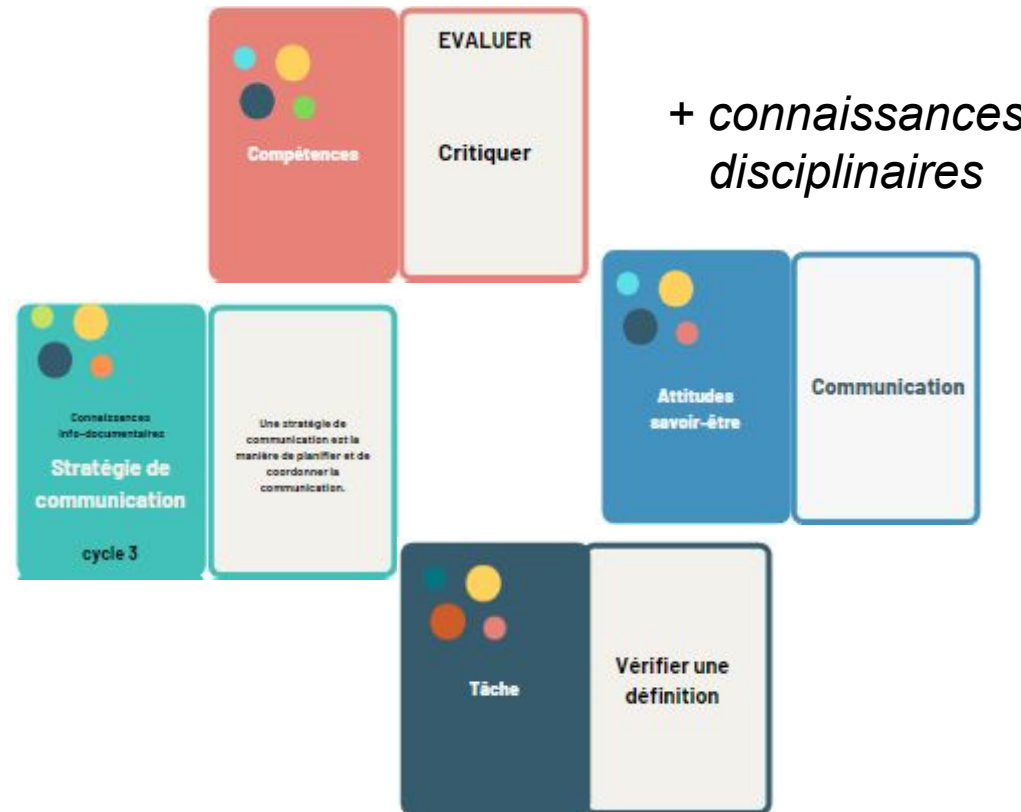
Compétences

EVALUER

Critiquer

+ connaissances disciplinaires

Connaissances info-documentaires

Stratégie de communication

cycle 3

Une stratégie de communication est la manière de planifier et de coordonner la communication.

Attitudes savoir-être

Communication

Tâche

Vérifier une définition